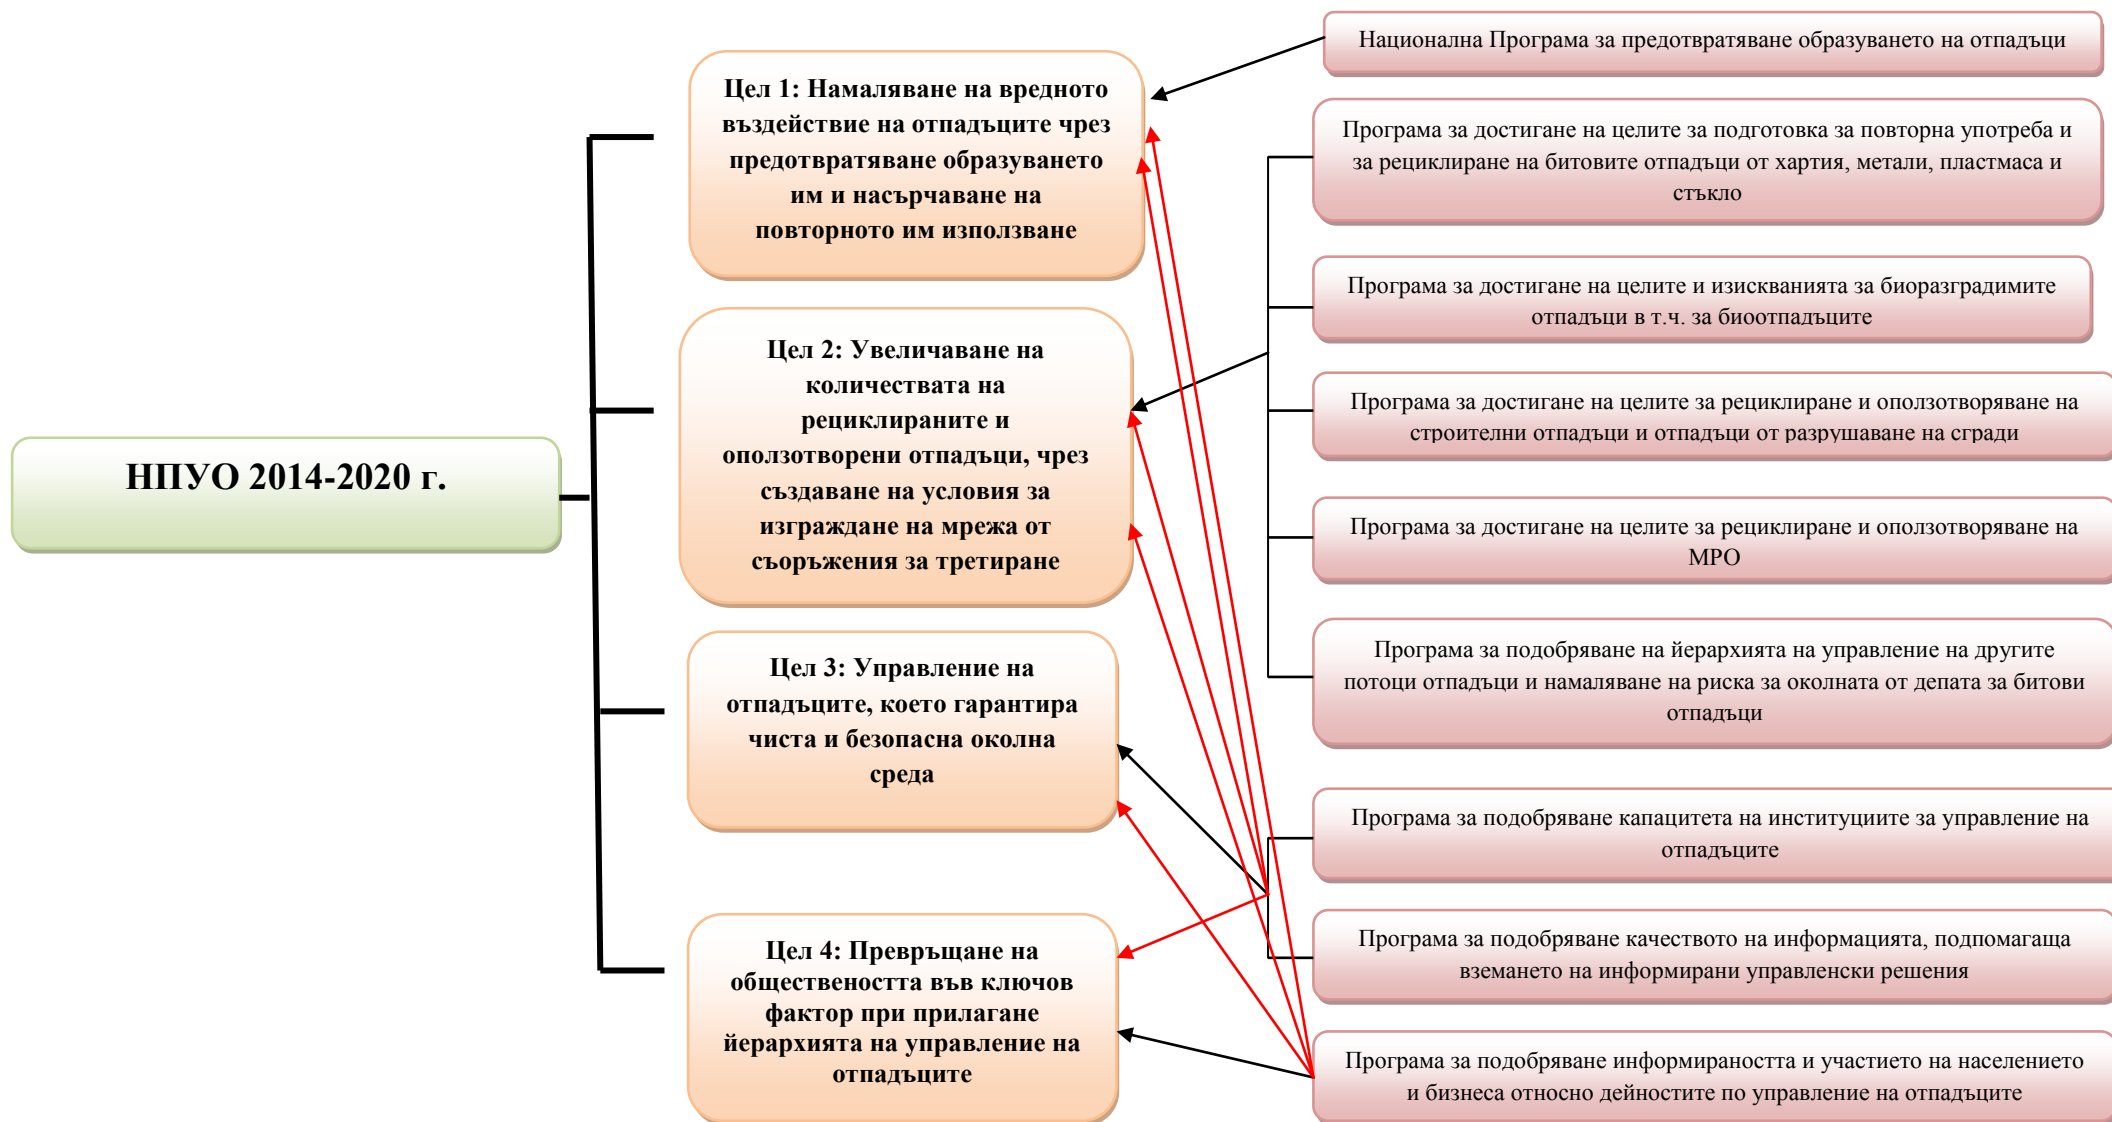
НПУО 2014-2020 г.

Цел 1: Намаляване на вредното въздействие на отпадъците чрез предотвратяване образуването им и насърчаване на повторното им използване

Цел 2: Увеличаване на количествата на рециклираните и оползотворени отпадъци, чрез създаване на условия за изграждане на мрежа от съоръжения за третиране

Цел 3: Управление на отпадъците, което гарантира чиста и безопасна околна среда

Цел 4: Превръщане на обществеността във ключов фактор при прилагане йерархията на управление на отпадъците

Национална Програма за предотвратяване образуването на отпадъци

Програма за достигане на целите за подготовка за повторна употреба и за рециклиране на битовите отпадъци от хартия, метали, пластмаса и стъкло

Програма за достигане на целите и изискванията за биоразградимите отпадъци в т.ч. за биоотпадъците

Програма за достигане на целите за рециклиране и оползотворяване на строителни отпадъци и отпадъци от разрушаване на сгради

Програма за достигане на целите за рециклиране и оползотворяване на МРО

Програма за подобряване на йерархията на управление на другите потоци отпадъци и намаляване на риска за околната от депата за битови отпадъци

Програма за подобряване капацитета на институциите за управление на отпадъците

Програма за подобряване качеството на информацията, подпомагаща вземането на информирани управленски решения

Програма за подобряване информираността и участието на населението и бизнеса относно дейностите по управление на отпадъците